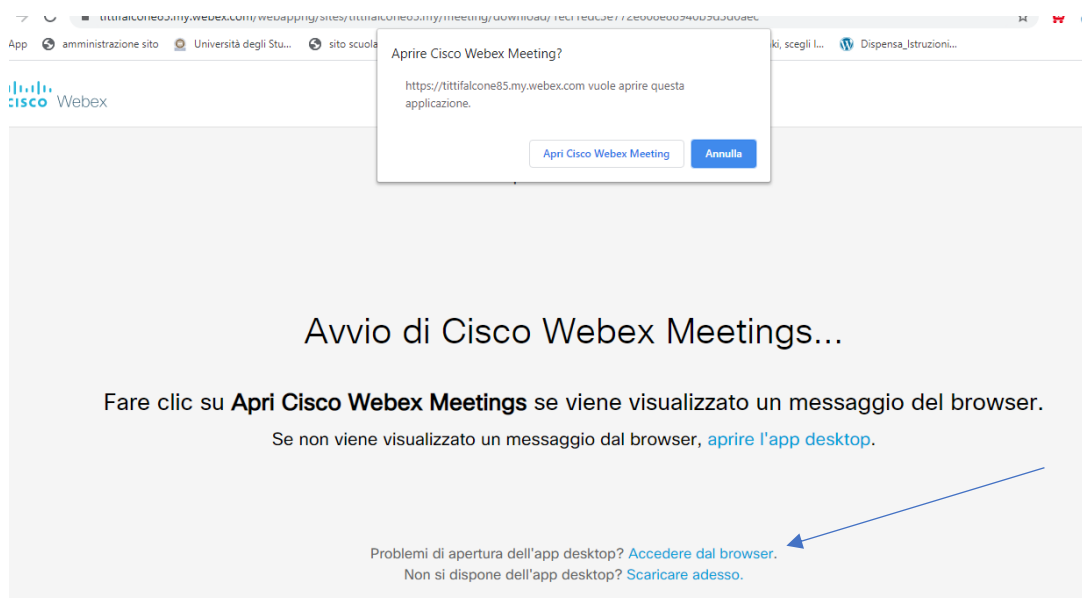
tittifalcone85.my.webex.com/webappng/sites/tittifalcone85.my/meeting/download/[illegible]

App amministrazione sito Università degli Stu... sito scuola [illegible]ki, scegli l... Dispensa_Istruzioni...

cisco Webex

Aprire Cisco Webex Meeting?

https://tittifalcone85.my.webex.com vuole aprire questa applicazione.

Apri Cisco Webex Meeting Annulla

Avvio di Cisco Webex Meetings...

Fare clic su **Apri Cisco Webex Meetings** se viene visualizzato un messaggio del browser.

Se non viene visualizzato un messaggio dal browser, aprire l'app desktop.

Problemi di apertura dell'app desktop? Accedere dal browser.
Non si dispone dell'app desktop? Scaricare adesso.